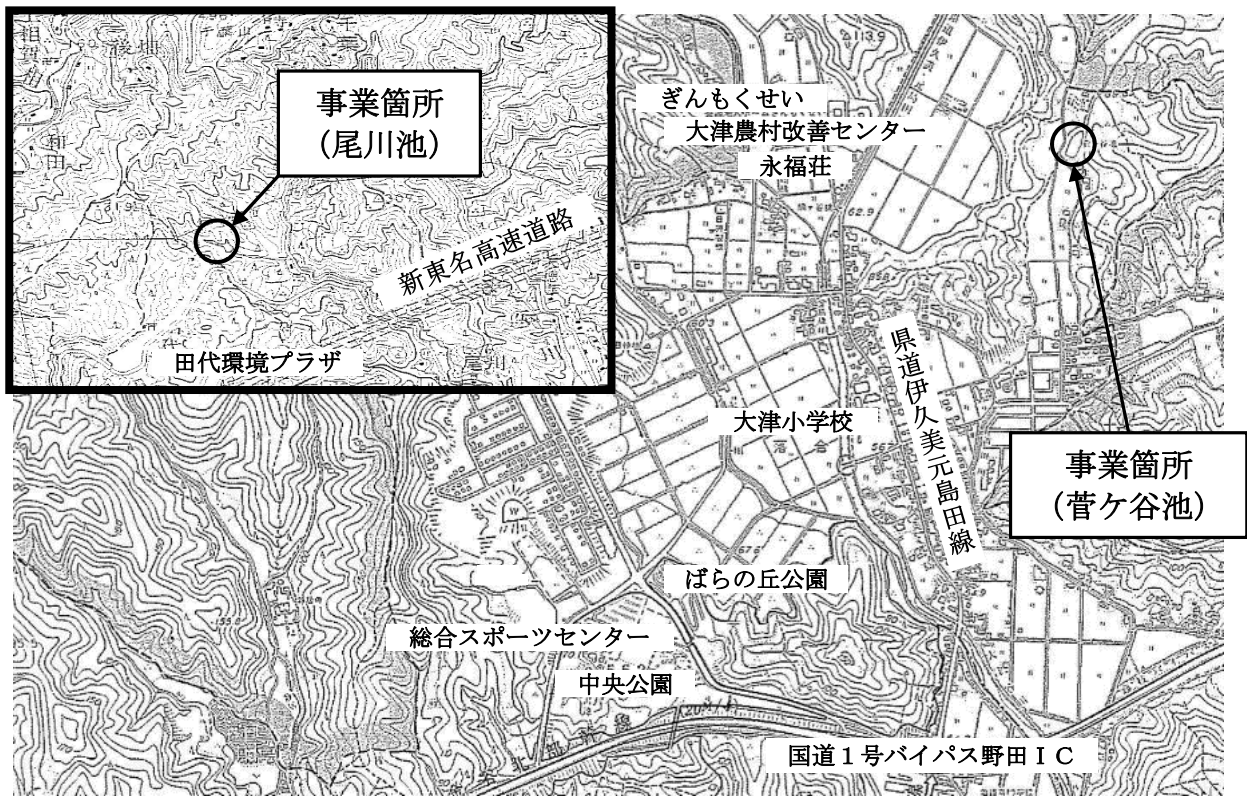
事業箇所
（尾川池）

新東名高速道路

田代環境プラザ

ぎんもくせい
大津農村改善センター
永福荘

県道伊久美元島田線

事業箇所
（菅ケ谷池）

大津小学校

ばらの丘公園

総合スポーツセンター

中央公園

国道１号バイパス野田ＩＣ